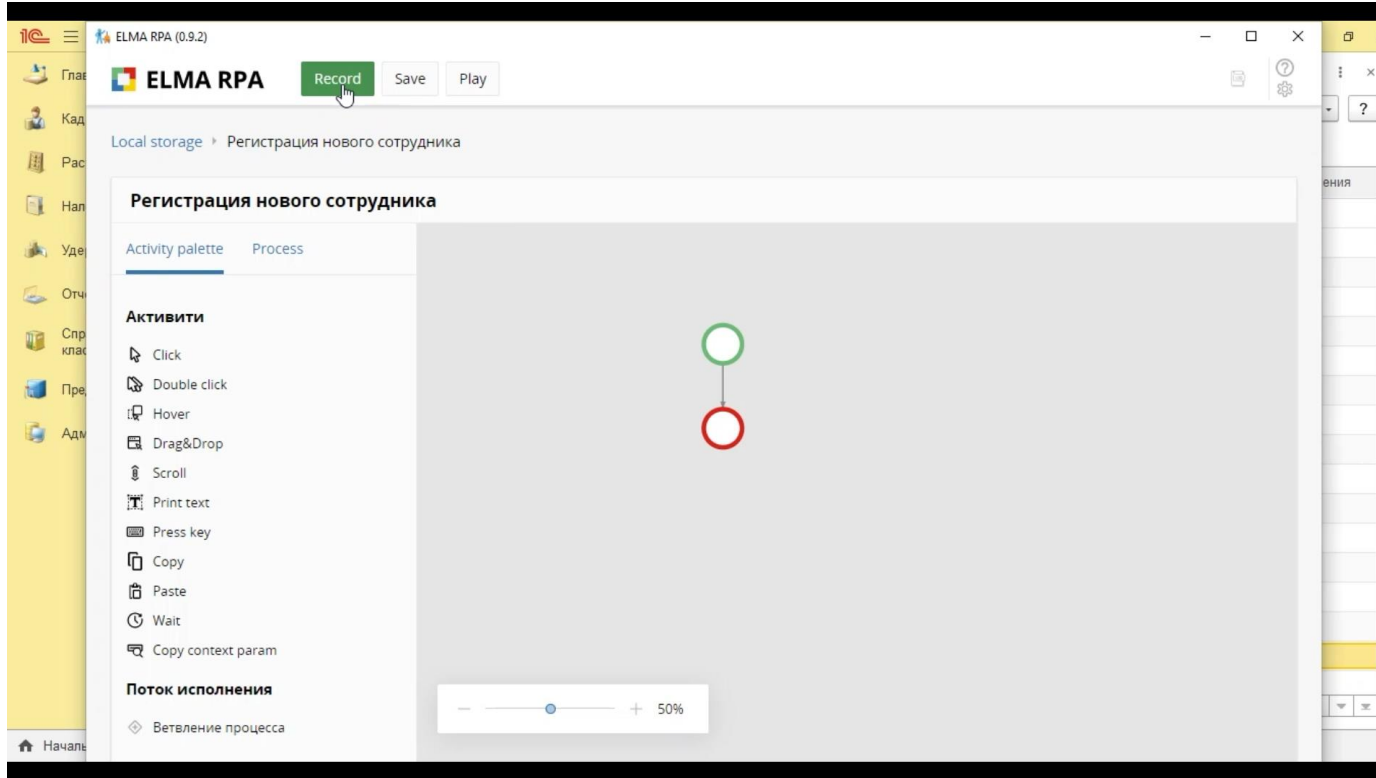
1С ≡ ELMA RPA (0.9.2)

Глав
Кад
Рас
Нал
Удер
Отч
Спр клас
Пре
Адм

ELMA RPA Record Save Play

Local storage › Регистрация нового сотрудника

Регистрация нового сотрудника

Activity palette Process

Активити
Click
Double click
Hover
Drag&Drop
Scroll
Print text
Press key
Copy
Paste
Wait
Copy context param

Поток исполнения
Ветвление процесса

— + 50%

ения

? 

Началь